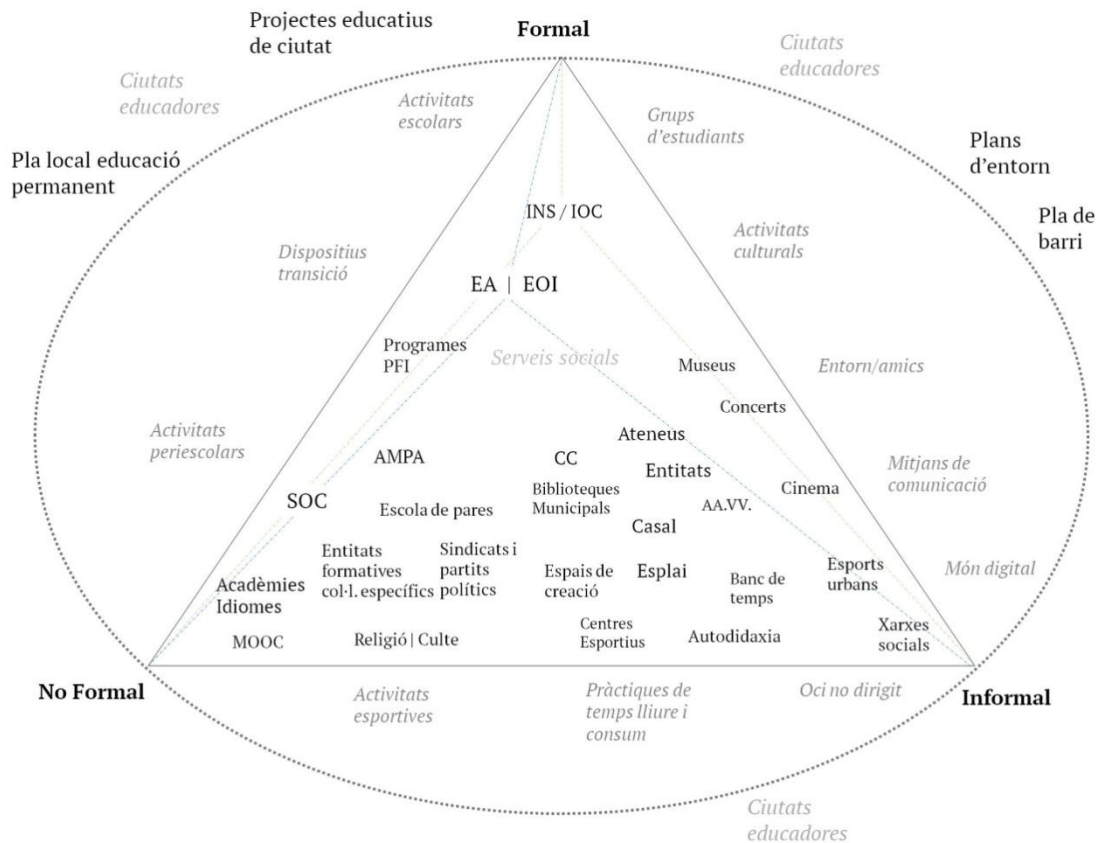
Projectes educatius de ciutat

Formal

Ciutats educadores

Ciutats educadores

Activitats escolars

Grups d'estudiants

Plans d'entorn

Pla local educació permanent

Pla de barri

INS / IOC

Activitats culturals

Dispositius transició

EA | EOI

Programes PFI

Serveis socials

Museus

Entorn/amics

Concerts

Activitats periescolars

Ateneus

AMPA

CC

Entitats

Mitjans de comunicació

Cinema

SOC

Biblioteques Municipals

AA.VV.

Escola de pares

Casal

Entitats formatives col·l. específics

Sindicats i partits polítics

Espais de creació

Esplai

Banc de temps

Esports urbans

Món digital

Acadèmies Idiomes

MOOC

Religió | Culte

Centres Esportius

Autodidaxia

Xarxes socials

No Formal

Informal

Activitats esportives

Pràctiques de temps lliure i consum

Oci no dirigit

Ciutats educadores